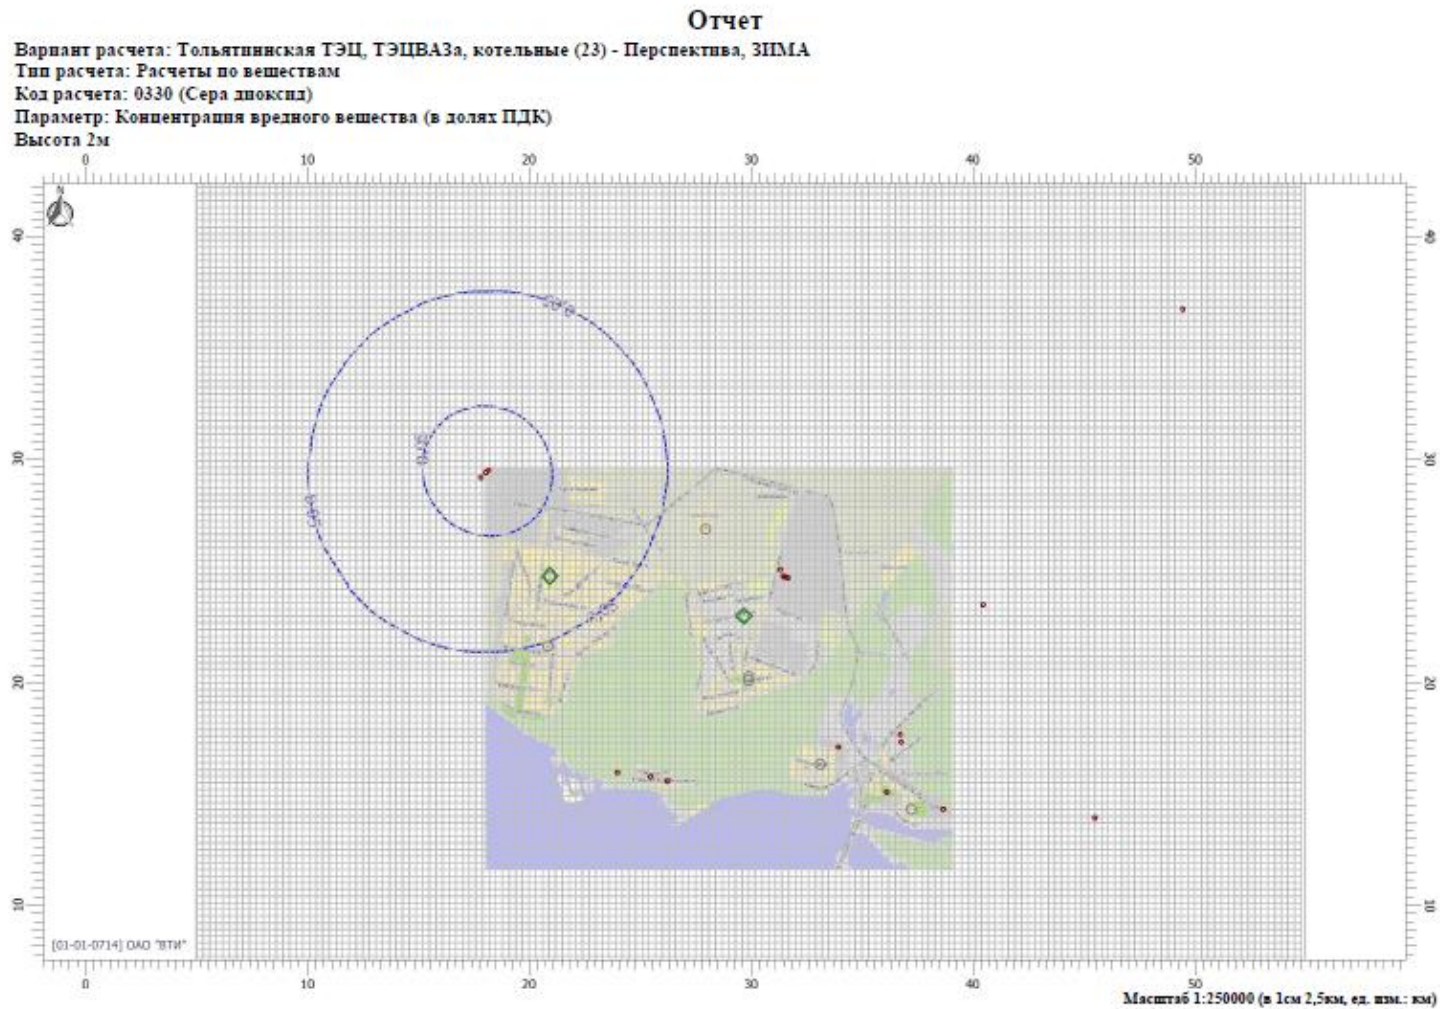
Отчет

Вариант расчета: Тольяттинская ТЭЦ, ТЭЦВАЗа, котельные (23) - Перспектива, ЗИМА
Тип расчета: Расчеты по веществам
Код расчета: 0330 (Сера диоксид)
Параметр: Концентрация вредного вещества (в долях ПДК)
Высота 2м

0 10 20 30 40 50

40 30 20 10

0.050
0.050
0.050
0.050

[01-01-0714] ОАО "ВТИ"

0 10 20 30 40 50

Масштаб 1:250000 (в 1см 2,5км, ед. изм.: км)